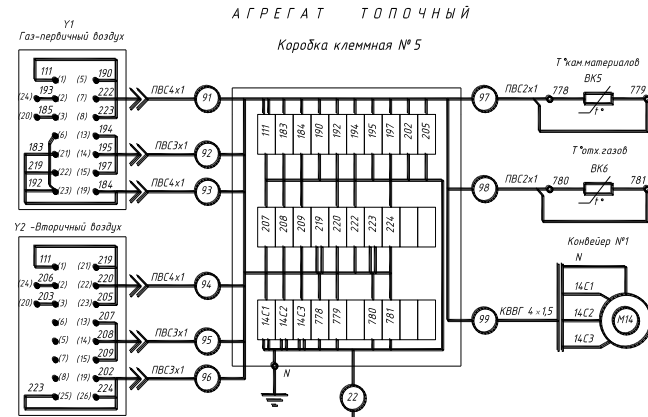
А Г Р Е Г А Т     Т О П О Ч Н Ы Й

Коробка клеммная № 5

Y1
Газ-первичный воздух

111 (1) (5) 190
(24) 193 (2) (7) 222
(20) 185 (3) (17) 223
(6) (13) 194
183 (21) (14) 195
219 (22) (15) 197
192 (23) (19) 184

ПВС4х1 91
ПВС3х1 92
ПВС4х1 93

Y2 -Вторичный воздух

111 (1) (21) 219
(24) 206 (2) (22) 220
(20) 203 (3) (23) 205
(6) (13) 207
(5) (14) 208
(7) (15) 209
(8) (19) 202
223 (25) (26) 224

ПВС4х1 94
ПВС3х1 95
ПВС3х1 96

| 111 | 183 | 184 | 190 | 192 | 194 | 195 | 197 | 202 | 205 |
|---|---|---|---|---|---|---|---|---|---|
| 207 | 208 | 209 | 219 | 220 | 222 | 223 | 224 | | |
| 14С1 | 14С2 | 14С3 | 778 | 779 | | 780 | 781 | | |

N

22

T°кам.материалов
ВК5
97 ПВС2х1 778 779
t°

T°отх.газов
ВК6
98 ПВС2х1 780 781
t°

Конвейер №1
N
14С1
14С2
14С3
M14
99 КВВГ 4 × 1,5